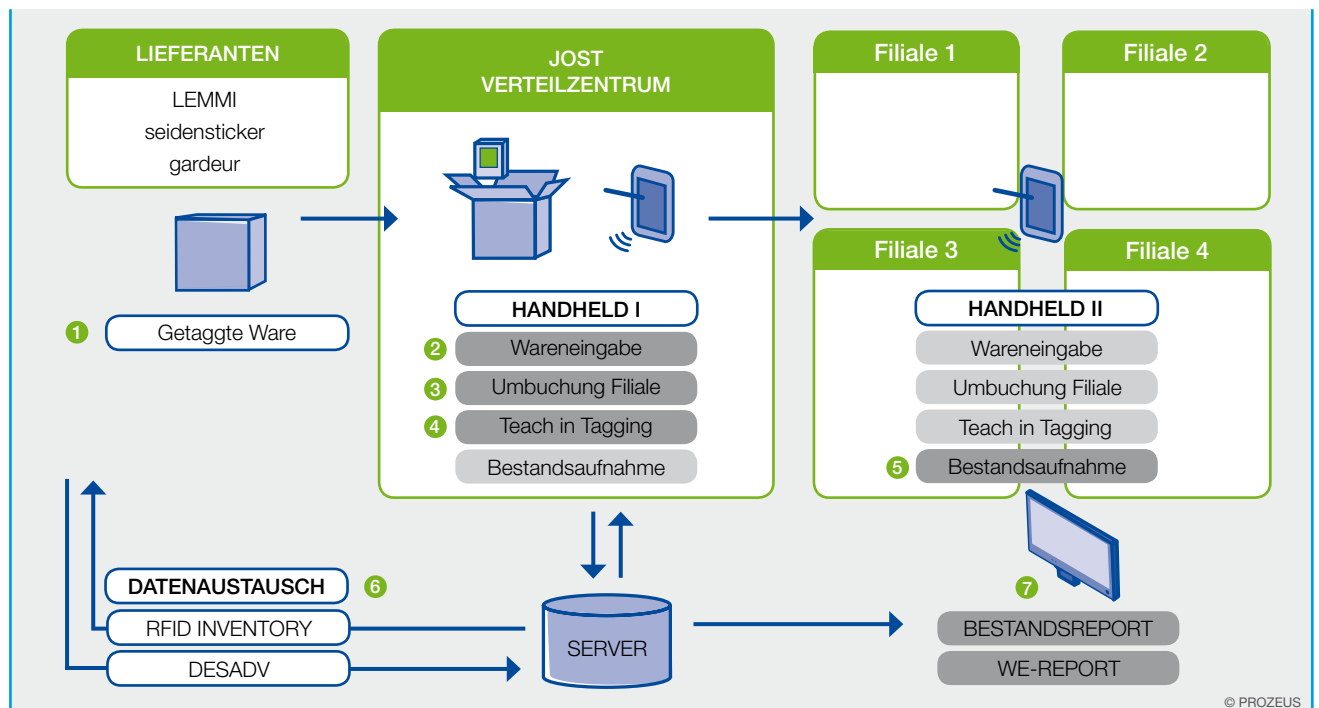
LIEFERANTEN

LEMMI
seidensticker
gardeur

1 Getaggte Ware

JOST
VERTEILZENTRUM

HANDHELD I
2 Wareneingabe
3 Umbuchung Filiale
4 Teach in Tagging
Bestandsaufnahme

Filiale 1

Filiale 2

Filiale 3

Filiale 4

HANDHELD II
Wareneingabe
Umbuchung Filiale
Teach in Tagging
5 Bestandsaufnahme

DATENAUSTAUSCH 6
RFID INVENTORY
DESADV

SERVER

7
BESTANDSREPORT
WE-REPORT

© PROZEUS